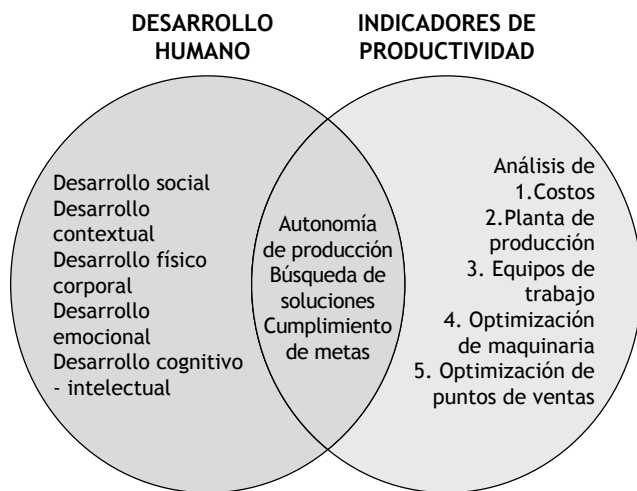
DESARROLLO HUMANO

INDICADORES DE PRODUCTIVIDAD

Desarrollo social
Desarrollo contextual
Desarrollo físico corporal
Desarrollo emocional
Desarrollo cognitivo - intelectual

Autonomía de producción
Búsqueda de soluciones
Cumplimiento de metas

Análisis de
1.Costos
2.Planta de producción
3. Equipos de trabajo
4. Optimización de maquinaria
5. Optimización de puntos de ventas